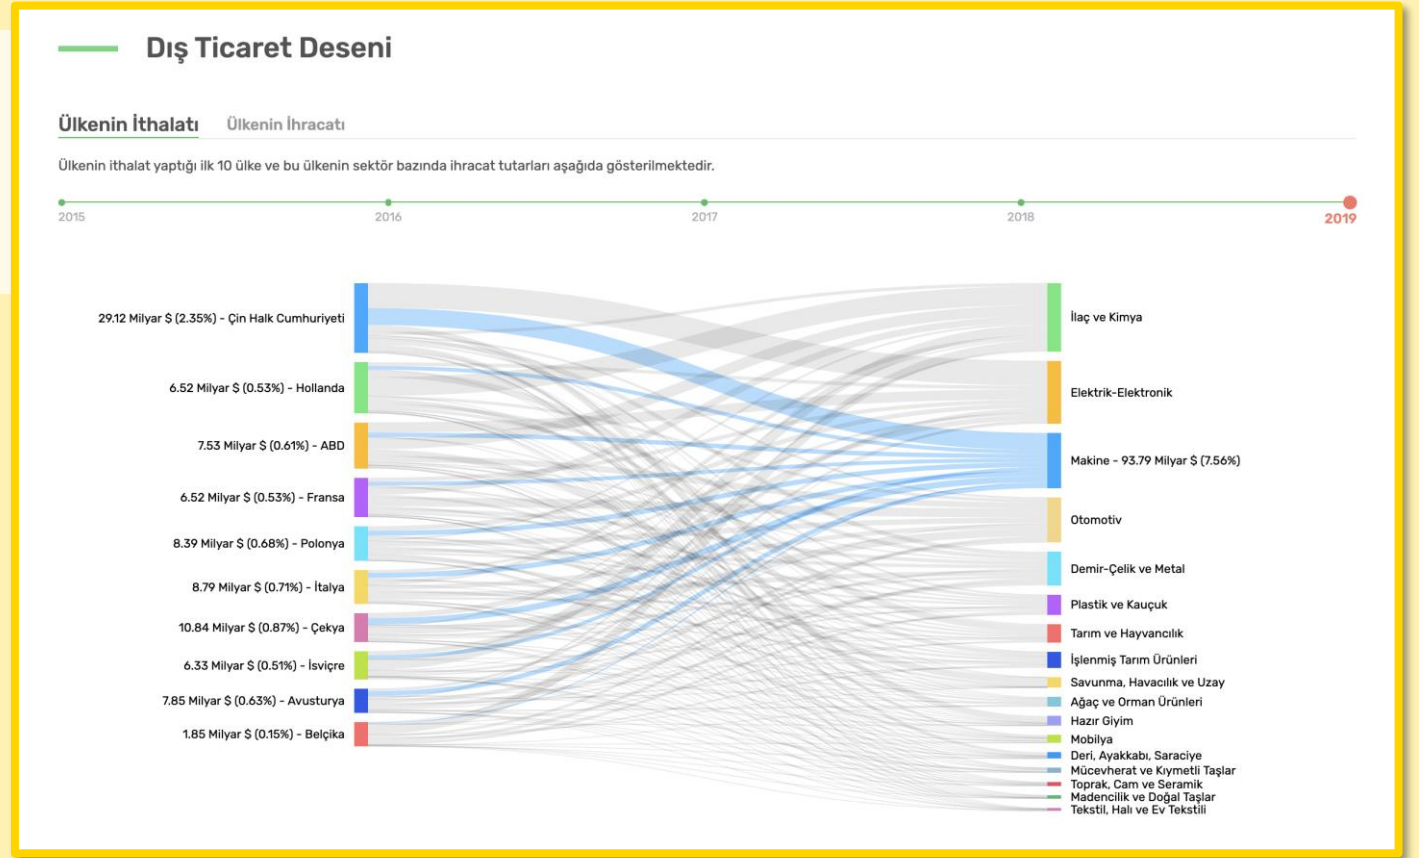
Dış Ticaret Deseni

Ülkenin İthalatı Ülkenin İhracatı

Ülkenin ithalat yaptığı ilk 10 ülke ve bu ülkenin sektör bazında ihracat tutarları aşağıda gösterilmektedir.

2015 2016 2017 2018 2019

29.12 Milyar $ (2.35%) - Çin Halk Cumhuriyeti
6.52 Milyar $ (0.53%) - Hollanda
7.53 Milyar $ (0.61%) - ABD
6.52 Milyar $ (0.53%) - Fransa
8.39 Milyar $ (0.68%) - Polonya
8.79 Milyar $ (0.71%) - İtalya
10.84 Milyar $ (0.87%) - Çekya
6.33 Milyar $ (0.51%) - İsviçre
7.85 Milyar $ (0.63%) - Avusturya
1.85 Milyar $ (0.15%) - Belçika

İlaç ve Kimya
Elektrik-Elektronik
Makine - 93.79 Milyar $ (7.56%)
Otomotiv
Demir-Çelik ve Metal
Plastik ve Kauçuk
Tarım ve Hayvancılık
İşlenmiş Tarım Ürünleri
Savunma, Havacılık ve Uzay
Ağaç ve Orman Ürünleri
Hazır Giyim
Mobilya
Deri, Ayakkabı, Saraciye
Mücevherat ve Kıymetli Taşlar
Toprak, Cam ve Seramik
Madencilik ve Doğal Taşlar
Tekstil, Halı ve Ev Tekstili